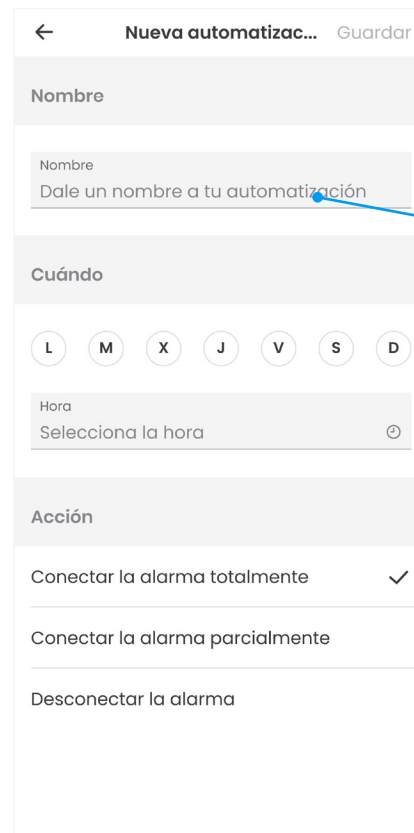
← Nueva automatizac... Guardar

Nombre

Nombre
Dale un nombre a tu automatización

Cuándo

L M X J V S D

Hora
Selecciona la hora

Acción

Conectar la alarma totalmente ✓

Conectar la alarma parcialmente

Desconectar la alarma